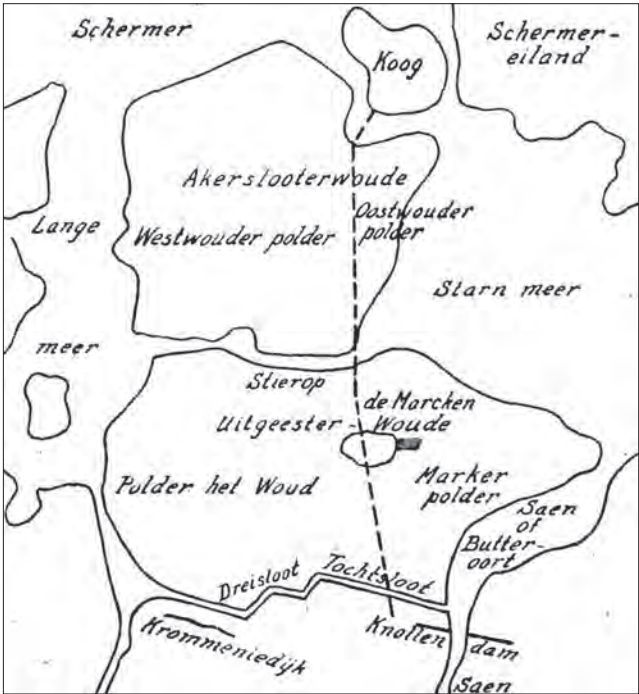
Schermer

Koog

Schermer-eiland

Akerslooterwoude

Oostwouder polder

Lange

Westwouder polder

Starn meer

meer

Stierop

de Marcken

Uitgeester-

Woude

Marker polder

Polder het Woud

Saen of Butter-oort

Dreisloot

Tochtsloot

Krommeniedijk

Knollen

dam

Saen